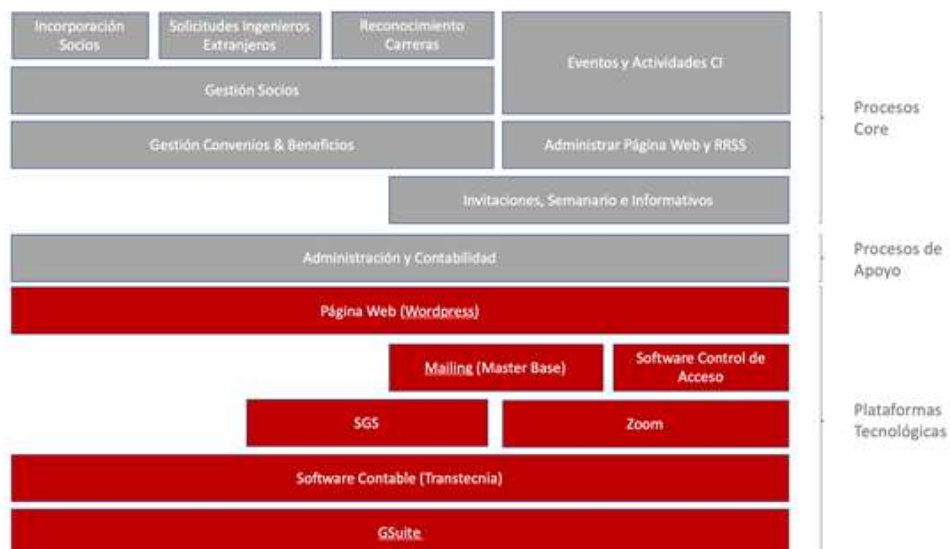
Incorporación Socios

Solicitudes Ingenieros Extranjeros

Reconocimiento Carreras

Eventos y Actividades CI

Gestión Socios

Gestión Convenios & Beneficios

Administrar Página Web y RRSS

Invitaciones, Semanario e Informativos

Procesos Core

Administración y Contabilidad

Procesos de Apoyo

Página Web (Wordpress)

Mailing (Master Base)

Software Control de Acceso

SGS

Zoom

Software Contable (Transtecnia)

GSuite

Plataformas Tecnológicas